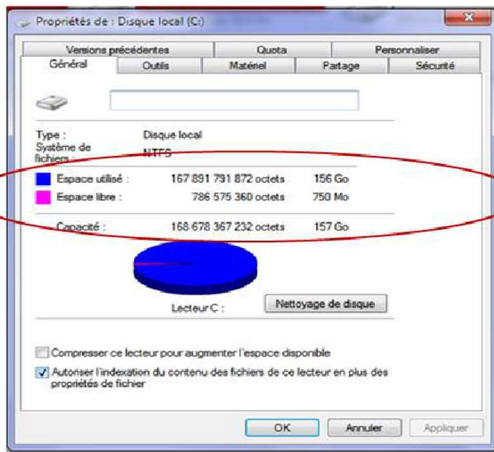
Propriétés de : Disque local (C:)

Versions précédentes | Quota | Personnaliser
Général | Outils | Matériel | Partage | Sécurité

Type : Disque local
Système de fichiers : NTFS

Espace utilisé : 167 891 791 872 octets 156 Go
Espace libre : 786 575 360 octets 750 Mo

Capacité : 168 678 367 232 octets 157 Go

Lecteur C :
Nettoyage de disque

Compresser ce lecteur pour augmenter l'espace disponible
Autoriser l'indexation du contenu des fichiers de ce lecteur en plus des propriétés de fichier

OK Annuler Appliquer